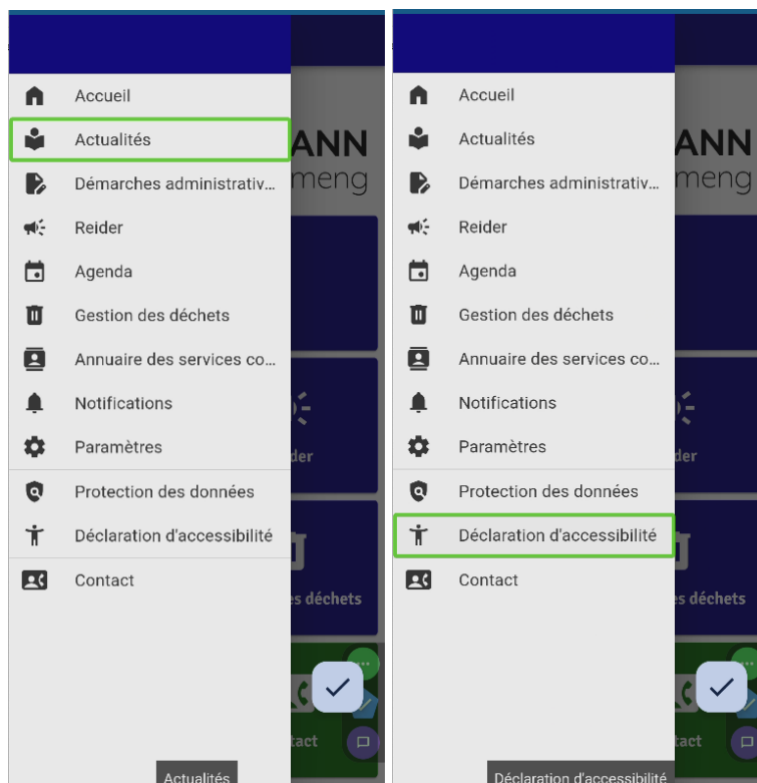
Accueil
Actualités
Démarches administrativ...
Reider
Agenda
Gestion des déchets
Annuaire des services co...
Notifications
Paramètres
Protection des données
Déclaration d'accessibilité
Contact

ANN
meng
der
es déchets
tact

Actualités

Accueil
Actualités
Démarches administrativ...
Reider
Agenda
Gestion des déchets
Annuaire des services co...
Notifications
Paramètres
Protection des données
Déclaration d'accessibilité
Contact

ANN
meng
der
es déchets
tact

Déclaration d'accessibilité